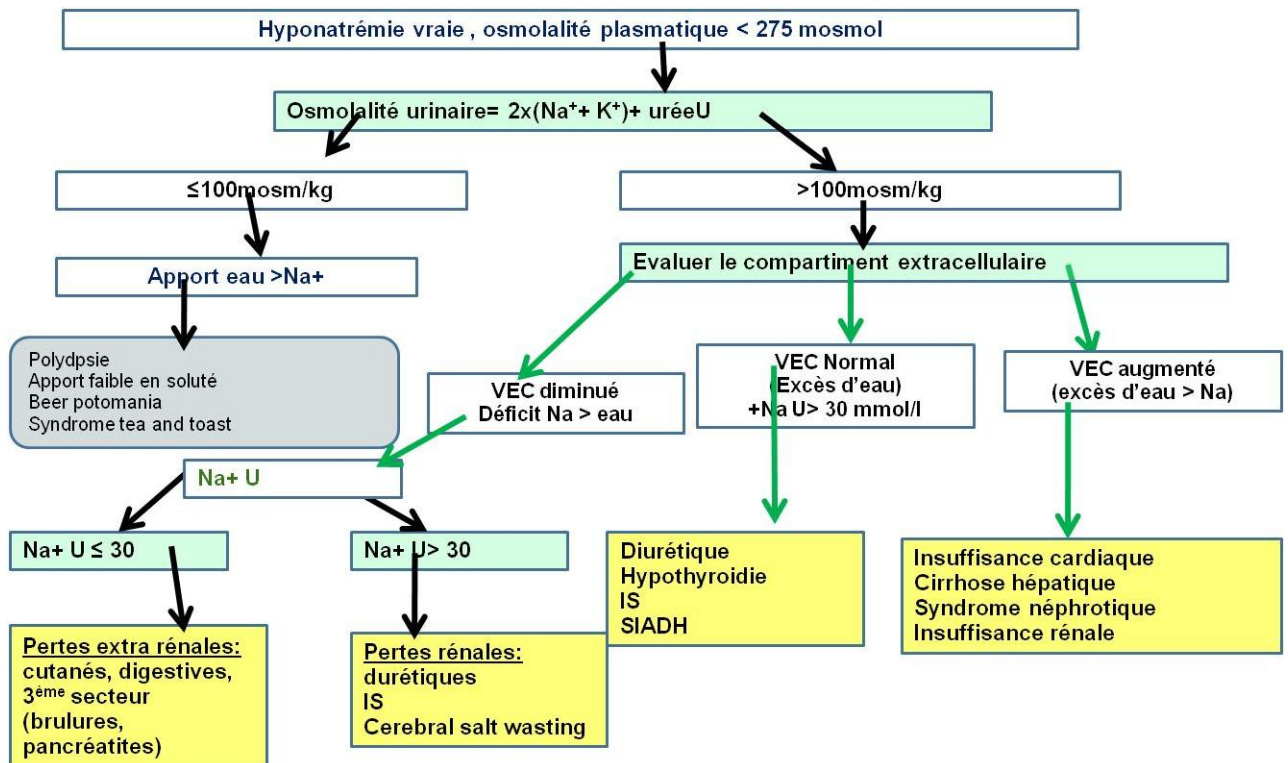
Hyponatrémie vraie , osmolalité plasmatique < 275 mosmol

Osmolalité urinaire= 2x($Na^+$+ $K^+$)+ uréeU

≤100mosm/kg

>100mosm/kg

Apport eau >Na+

Evaluer le compartiment extracellulaire

Polydpsie
Apport faible en soluté
Beer potomania
Syndrome tea and toast

VEC diminué
Déficit Na > eau

VEC Normal
(Excès d'eau)
+Na U> 30 mmol/l

VEC augmenté
(excès d'eau > Na)

Na+ U

Na+ U ≤ 30

Na+ U> 30

Diurétique
Hypothyroidie
IS
SIADH

Insuffisance cardiaque
Cirrhose hépatique
Syndrome néphrotique
Insuffisance rénale

Pertes extra rénales:
cutanés, digestives, 3ème secteur (brulures, pancréatites)

Pertes rénales:
durétiques
IS
Cerebral salt wasting